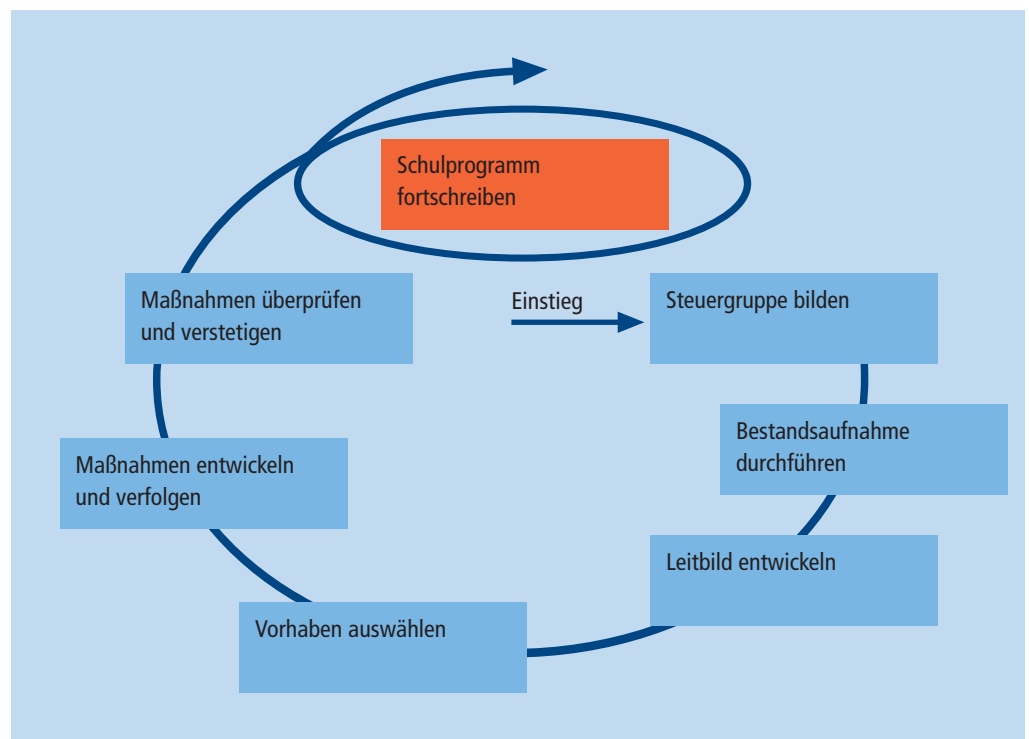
Schulprogramm fortschreiben

Maßnahmen überprüfen und verstetigen

Einstieg

Steuergruppe bilden

Bestandsaufnahme durchführen

Leitbild entwickeln

Vorhaben auswählen

Maßnahmen entwickeln und verfolgen